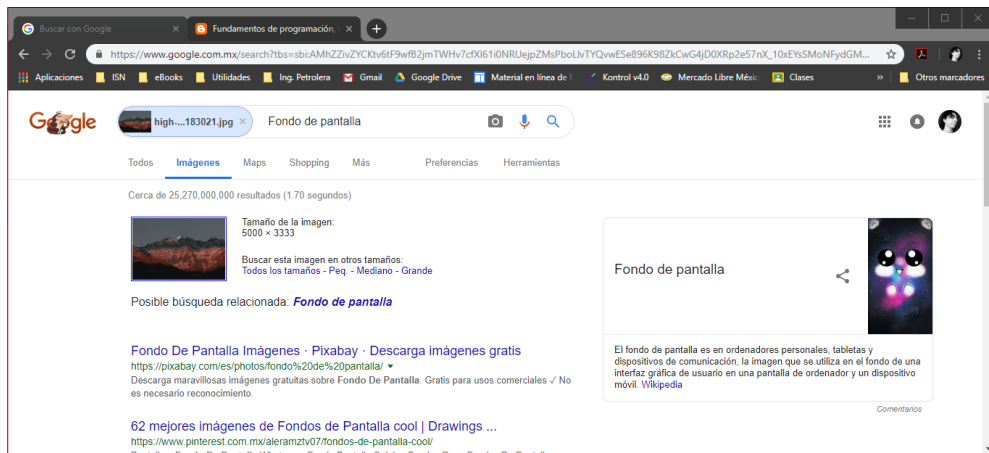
Buscar con Google ×
Fundamentos de programación ×
+

https://www.google.com.mx/search?tbs=sbi:AMhZZivZYCKtv6tF9wfB2jmTWHv7cfXI61i0NRUejpZMsPboLlvTYQvwESe896K98ZkCwG4jD0XRp2e57nX_10xEYsSMoNFydGM...

Aplicaciones | ISN | eBooks | Utilidades | Ing. Petrolera | Gmail | Google Drive | Material en línea de | Kontrol v4.0 | Mercado Libre México | Clases | » | Otros marcadores

Google
high-...183021.jpg × Fondo de pantalla

Todos Imágenes Maps Shopping Más Preferencias Herramientas

Cerca de 25,270,000,000 resultados (1.70 segundos)

Tamaño de la imagen:
5000 × 3333

Buscar esta imagen en otros tamaños:
Todos los tamaños - Peq. - Mediano - Grande

Posible búsqueda relacionada: Fondo de pantalla

Fondo De Pantalla Imágenes · Pixabay · Descarga imágenes gratis
https://pixabay.com/es/photos/fondo%20de%20pantalla/ ▾
Descarga maravillosas imágenes gratuitas sobre Fondo De Pantalla. Gratis para usos comerciales ✓ No es necesario reconocimiento.

62 mejores imágenes de Fondos de Pantalla cool | Drawings ...
https://www.pinterest.com.mx/aleramztv07/fondos-de-pantalla-cool/
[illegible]

Fondo de pantalla

El fondo de pantalla es en ordenadores personales, tabletas y dispositivos de comunicación, la imagen que se utiliza en el fondo de una interfaz gráfica de usuario en una pantalla de ordenador y un dispositivo móvil. Wikipedia

Comentarios